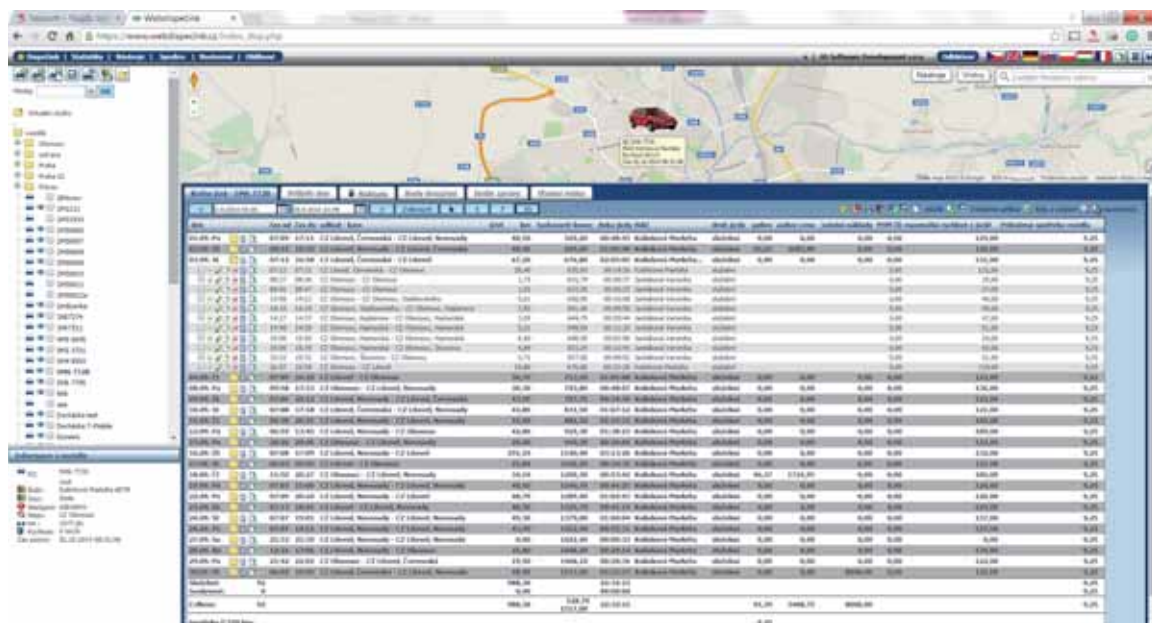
Webdispecink

https://www.webdispecink.cz

Kniha jízd
Průběh dne
Statistiky
Sestavy

Datum
Čas od
Čas do
Odkud - Kam
Účel
Km
Tachometr
Doba jízdy
Řidič
Druh jízdy

CZ Libverd, Červenská - CZ Libverd, Nemocniční
CZ Olomouc - CZ Olomouc
CZ Libverd, Nemocniční - CZ Libverd
CZ Olomouc - CZ Libverd, Nemocniční

služební

Služební
Soukromé
Celkem

Informace o vozidle